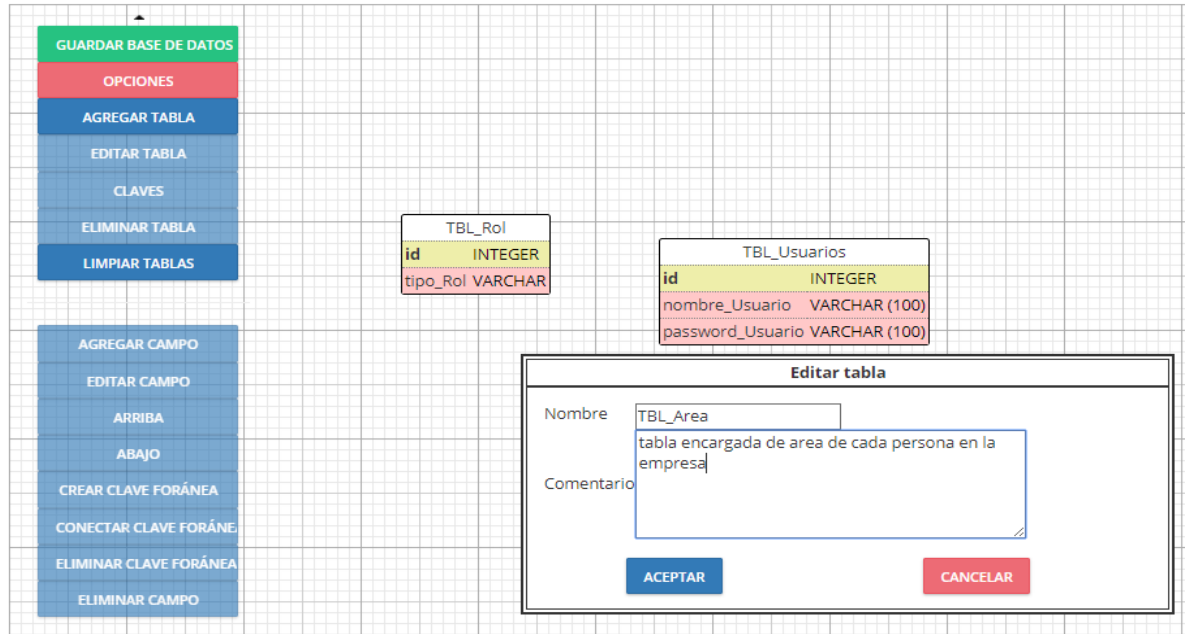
GUARDAR BASE DE DATOS
OPCIONES
AGREGAR TABLA
EDITAR TABLA
CLAVES
ELIMINAR TABLA
LIMPIAR TABLAS

AGREGAR CAMPO
EDITAR CAMPO
ARRIBA
ABAJO
CREAR CLAVE FORÁNEA
CONECTAR CLAVE FORÁNE
ELIMINAR CLAVE FORÁNEA
ELIMINAR CAMPO

| TBL_Rol | |
|---|---|
| id | INTEGER |
| tipo_Rol | VARCHAR |

| TBL_Usuarios | |
|---|---|
| id | INTEGER |
| nombre_Usuario | VARCHAR (100) |
| password_Usuario | VARCHAR (100) |

Editar tabla

Nombre TBL_Area

Comentario tabla encargada de area de cada persona en la empresa

ACEPTAR
CANCELAR